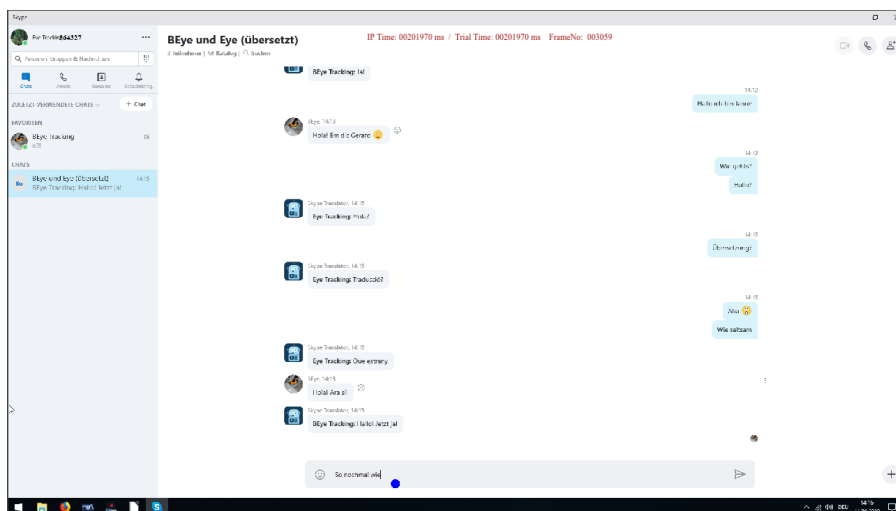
Skype

Eye Tracking

Personen, Gruppen & Nachrichten

Chats Anrufe Kontakte Benachrichtig.

ZULETZT VERWENDETE CHATS + Chat

FAVORITEN

BEye Tracking

CHATS

BEye und Eye (übersetzt) 14:15
BEye Tracking: Hallo! Jetzt ja!

BEye und Eye (übersetzt)

IP Time: 00201970 ms / Trial Time: 00201970 ms FrameNo: 003059

BEye Tracking: Ja!

14:12
Hallo ich bin Jamie

BEye, 14:13
Hola! Em dic Gerard 😄

14:13
Wie geht's?
Hallo?

Skype Translator, 14:15
Eye Tracking: Hola?

14:15
Übersetzung?

Skype Translator, 14:15
Eye Tracking: Traducció?

14:15
Aha 😮
Wie seltsam

Skype Translator, 14:15
Eye Tracking: Que extrany

BEye, 14:15
Hola! Ara sí!

Skype Translator, 14:15
BEye Tracking: Hallo! Jetzt ja!

So nochmal wie

DEU 14:16